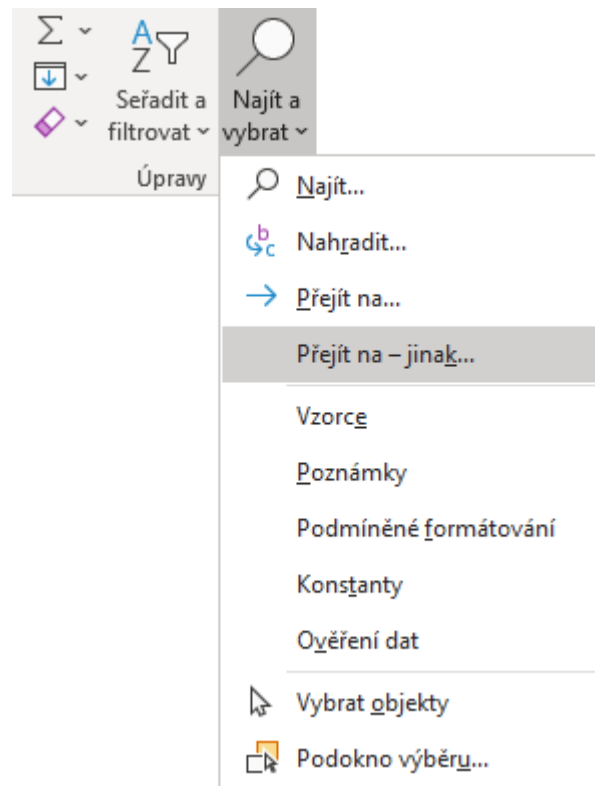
Seřadit a filtrovat

Najít a vybrat

Úpravy

Najít...

Nahradit...

Přejít na...

Přejít na – jinak...

Vzorce

Poznámky

Podmíněné formátování

Konstanty

Ověření dat

Vybrat objekty

Podokno výběru...